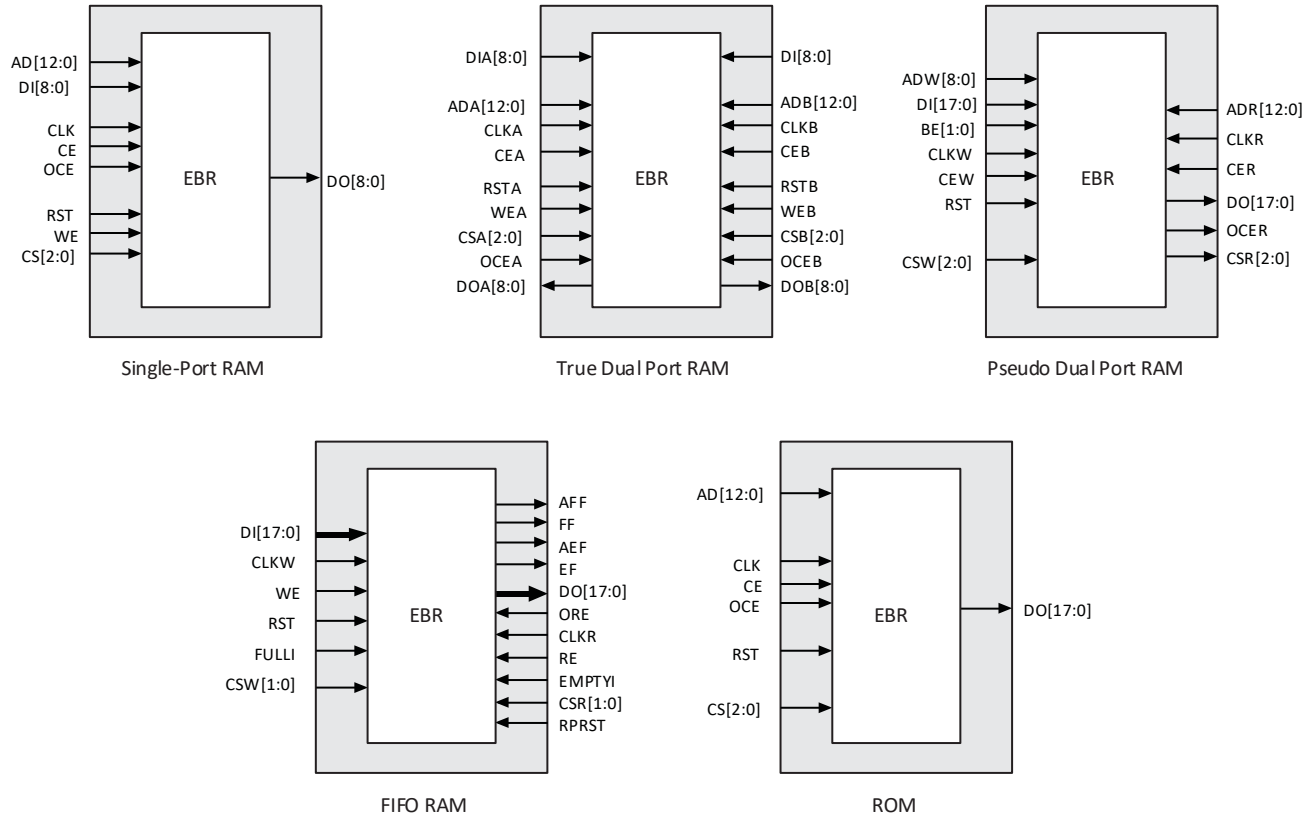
AD[12:0]
DI[8:0]
CLK
CE
OCE
RST
WE
CS[2:0]
EBR
DO[8:0]

Single-Port RAM

DIA[8:0]
ADA[12:0]
CLKA
CEA
RSTA
WEA
CSA[2:0]
OCEA
DOA[8:0]
EBR
DI[8:0]
ADB[12:0]
CLKB
CEB
RSTB
WEB
CSB[2:0]
OCEB
DOB[8:0]

True Dual Port RAM

ADW[8:0]
DI[17:0]
BE[1:0]
CLKW
CEW
RST
CSW[2:0]
EBR
ADR[12:0]
CLKR
CER
DO[17:0]
OCER
CSR[2:0]

Pseudo Dual Port RAM

DI[17:0]
CLKW
WE
RST
FULLI
CSW[1:0]
EBR
AFF
FF
AEF
EF
DO[17:0]
ORE
CLKR
RE
EMPTYI
CSR[1:0]
RPRST

FIFO RAM

AD[12:0]
CLK
CE
OCE
RST
CS[2:0]
EBR
DO[17:0]

ROM